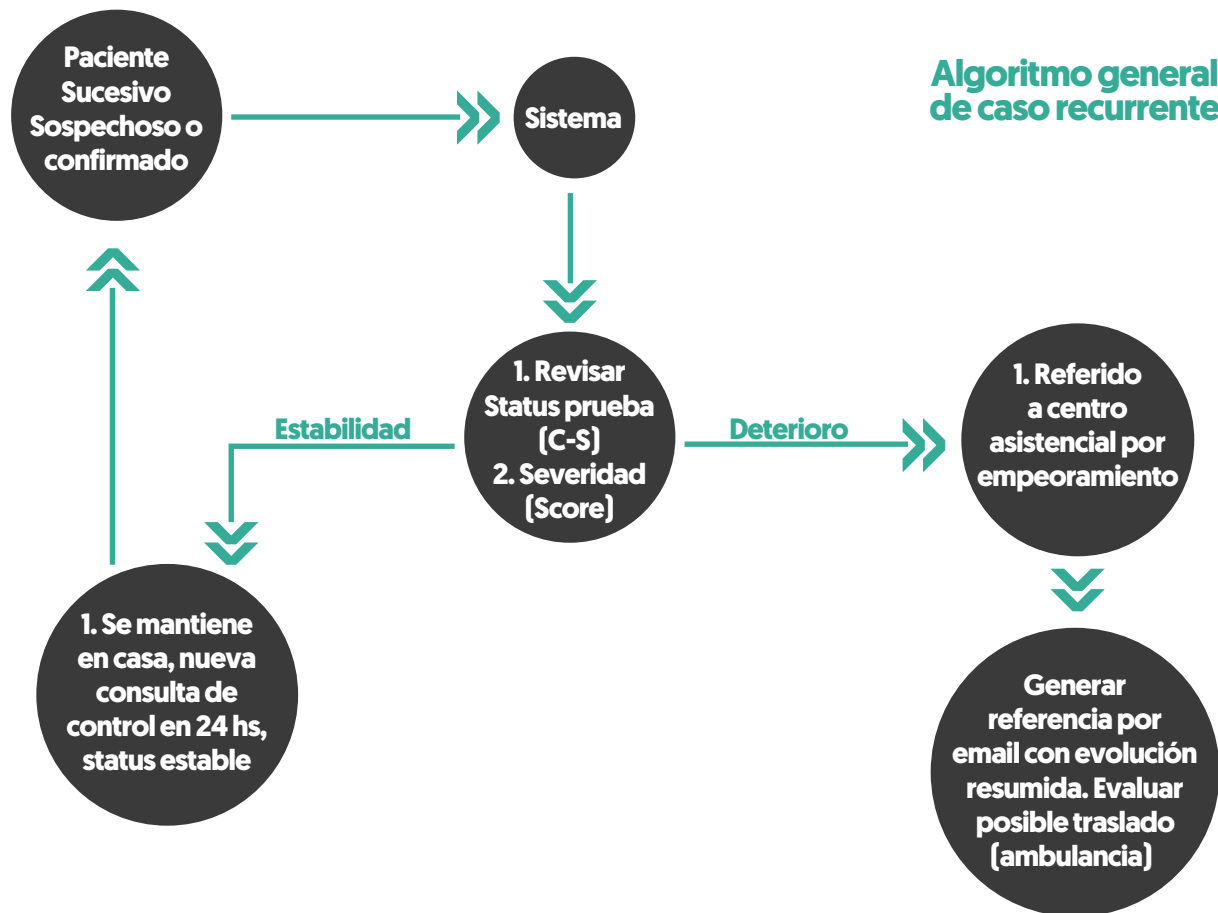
Algoritmo general de caso recurrente

Paciente Sucesivo Sospechoso o confirmado

Sistema

1. Revisar Status prueba (C-S)
2. Severidad (Score)

Estabilidad

Deterioro

1. Referido a centro asistencial por empeoramiento

1. Se mantiene en casa, nueva consulta de control en 24 hs, status estable

Generar referencia por email con evolución resumida. Evaluar posible traslado (ambulancia)